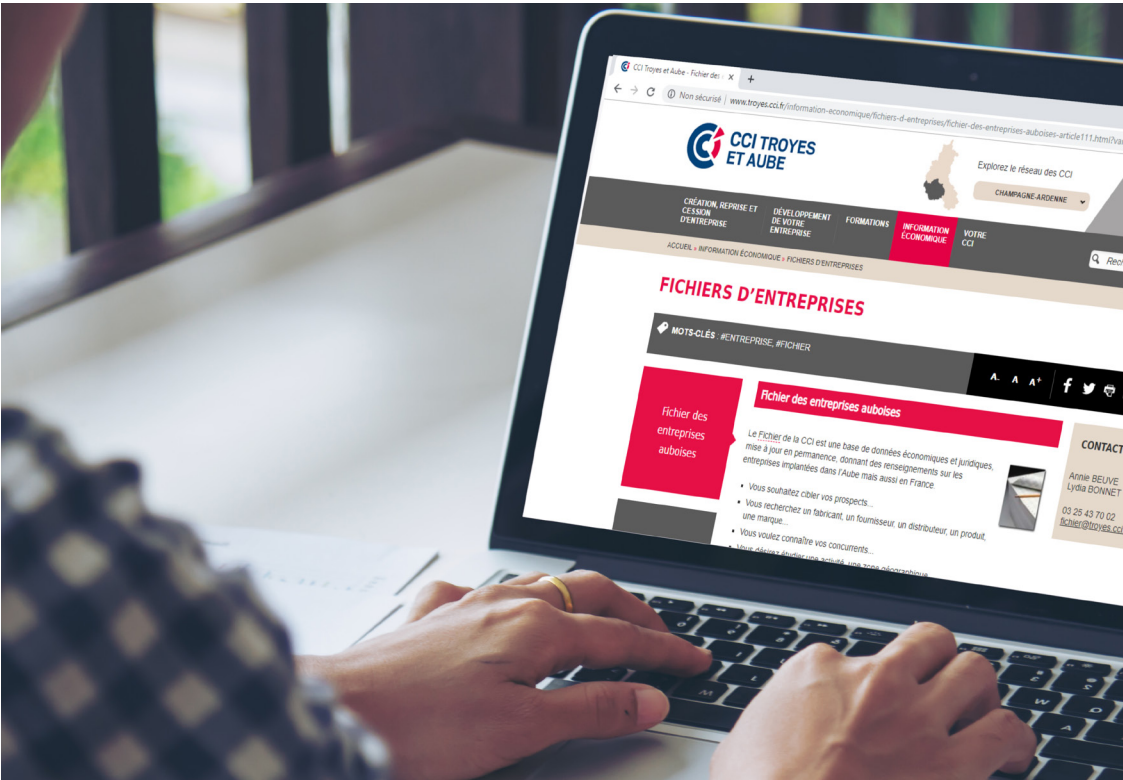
CCI Troyes et Aube - Fichier des ×

Non sécurisé | www.troyes.cci.fr/information-economique/fichiers-d-entreprises/fichier-des-entreprises-auboises-article111.html?va

CCI TROYES ET AUBE

Explorez le réseau des CCI

CHAMPAGNE-ARDENNE

CRÉATION, REPRISE ET CESSION D'ENTREPRISE

DÉVELOPPEMENT DE VOTRE ENTREPRISE

FORMATIONS

INFORMATION ÉCONOMIQUE

VOTRE CCI

ACCUEIL » INFORMATION ÉCONOMIQUE » FICHIERS D'ENTREPRISES

Rech

FICHIERS D'ENTREPRISES

MOTS-CLÉS : #ENTREPRISE, #FICHIER

A- A A+

Fichier des entreprises auboises

Fichier des entreprises auboises

Le Fichier de la CCI est une base de données économiques et juridiques, mise à jour en permanence, donnant des renseignements sur les entreprises implantées dans l'Aube mais aussi en France.

- Vous souhaitez cibler vos prospects...
- Vous recherchez un fabricant, un fournisseur, un distributeur, un produit, une marque...
- Vous voulez connaître vos concurrents...
- Vous désirez étudier une activité, une zone géographique...

CONTACT

Annie BEUVE
Lydia BONNET

03 25 43 70 02
fichier@troyes.cci